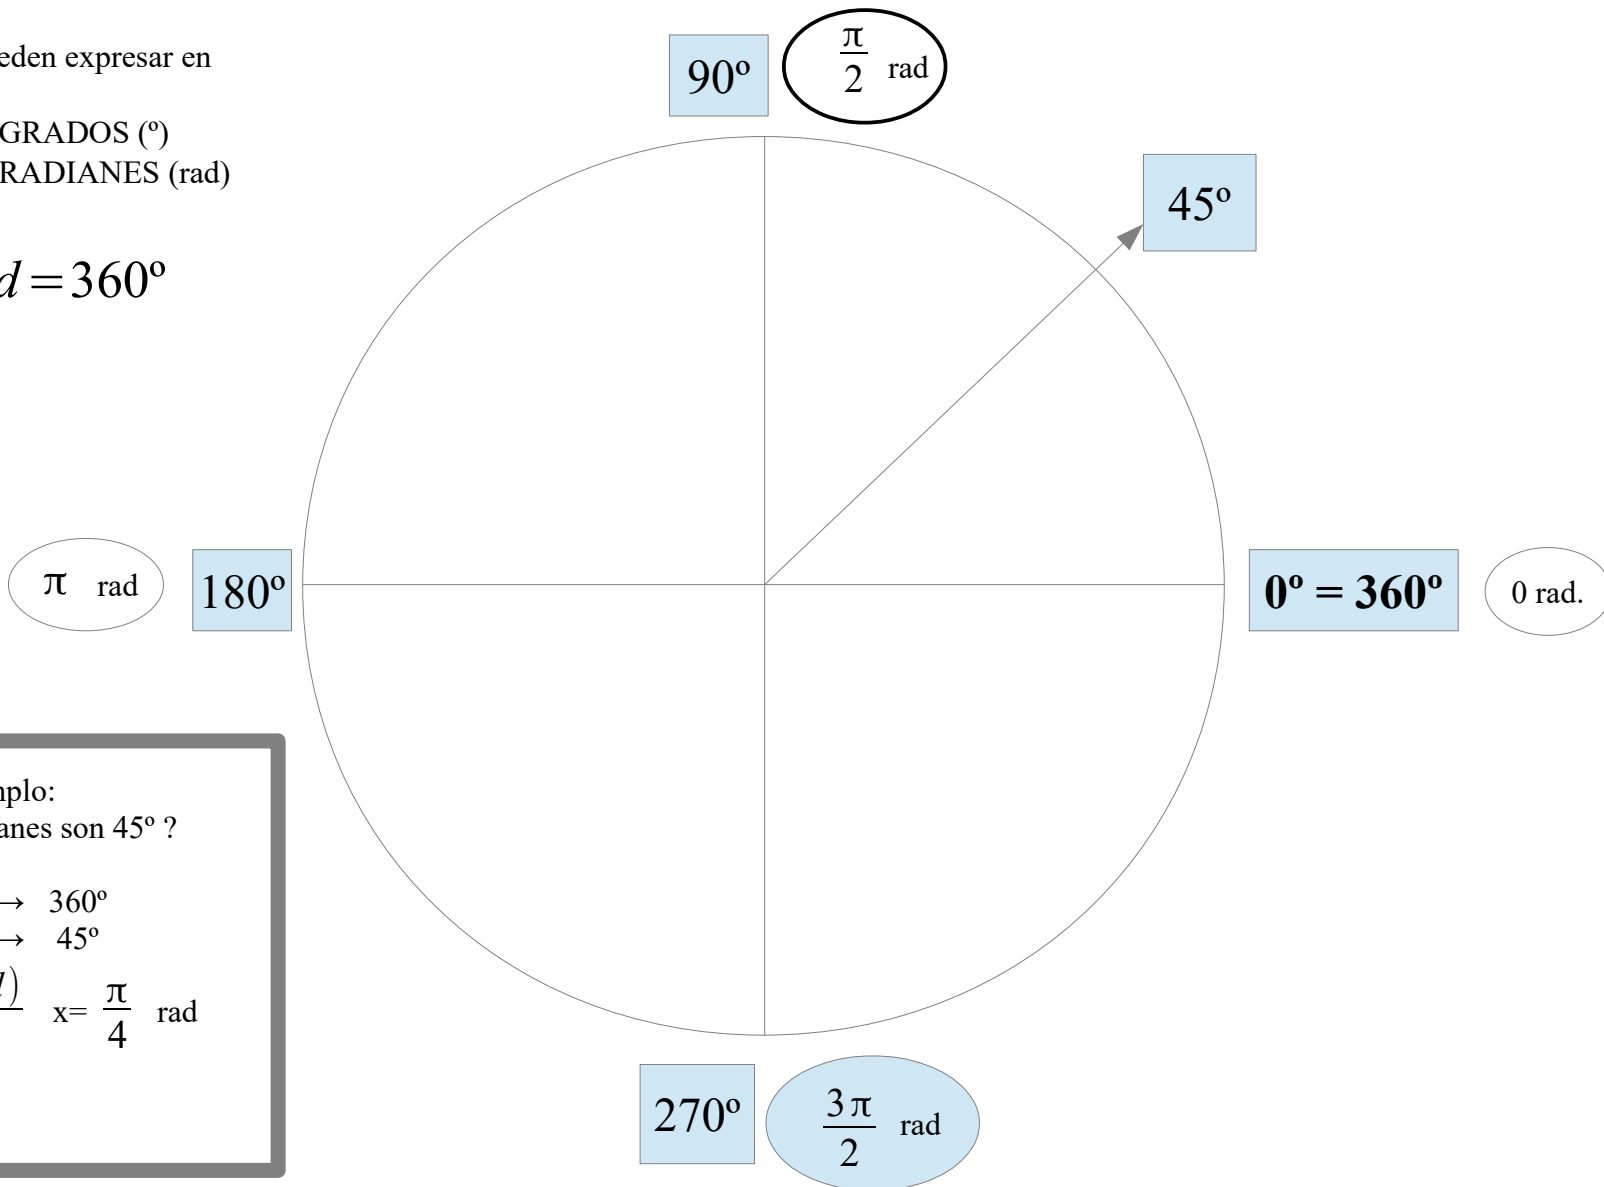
eden expresar en

GRADOS (º)
RADIANES (rad)

$d = 360º$

90º $\frac{\pi}{2}$ rad

45º

$\pi$ rad 180º

0º = 360º 0 rad.

nplo:
anes son 45º ?

→ 360º
→ 45º
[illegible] x= $\frac{\pi}{4}$ rad

270º $\frac{3\pi}{2}$ rad